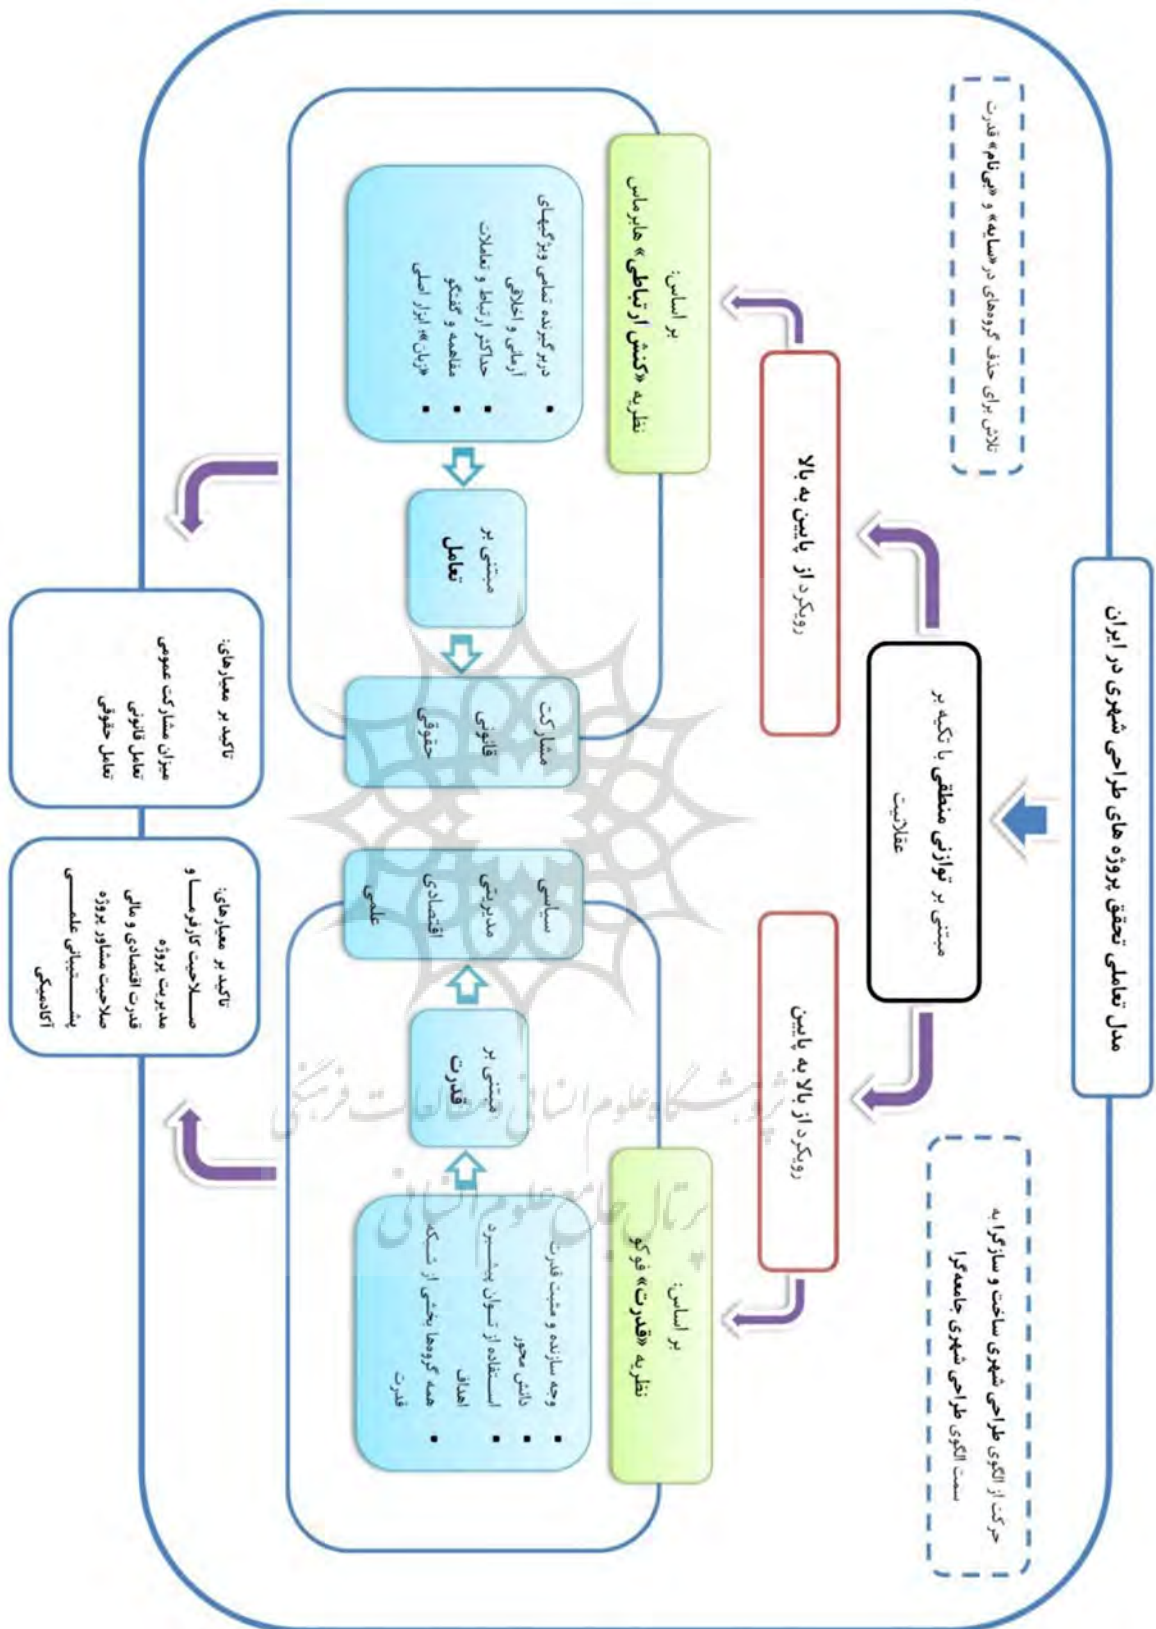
مدل تعاملی تحقق پروژه های طراحی شهری در ایران

تلاش برای حذف گروه‌های در «سایه» و «بی‌نام» قدرت

حرکت از الگوی طراحی شهری ساخت و سازگرا به سمت الگوی طراحی شهری جامعه‌گرا

مبتنی بر توازنی منطقی با تکیه بر عقلانیت

رویکرد از پایین به بالا

رویکرد از بالا به پایین

بر اساس: نظریه «کنش ارتباطی» هابرماس

بر اساس: نظریه «قدرت» فوکو

• دربرگیرنده تمامی ویژگی‌های آرمانی و اخلاقی
• حداکثر ارتباط و تعاملات مفاهمه و گفتگو
• «زبان» ابزار اصلی

• وجه سازنده و مثبت قدرت دانش محور
• استفاده از توان بشری در اهداف
• همه گروه‌ها بخشی از شبکه قدرت

مبتنی بر تعامل

مبتنی بر قدرت

مشارکت
قانونی
حقوقی

سیاسی
مدیریتی
اقتصادی
علمی

تاکید بر معیارهای:
میزان مشارکت عمومی
تعامل قانونی
تعامل حقوقی

تاکید بر معیارهای:
صلاحیت کارفرما و مدیریت پروژه
قدرت اقتصادی و مالی
صلاحیت مشاور پروژه
پشتیبانی علمی آکادمیک

پژوهشگاه علوم انسانی و مطالعات فرهنگی
پرتال جامع علوم انسانی